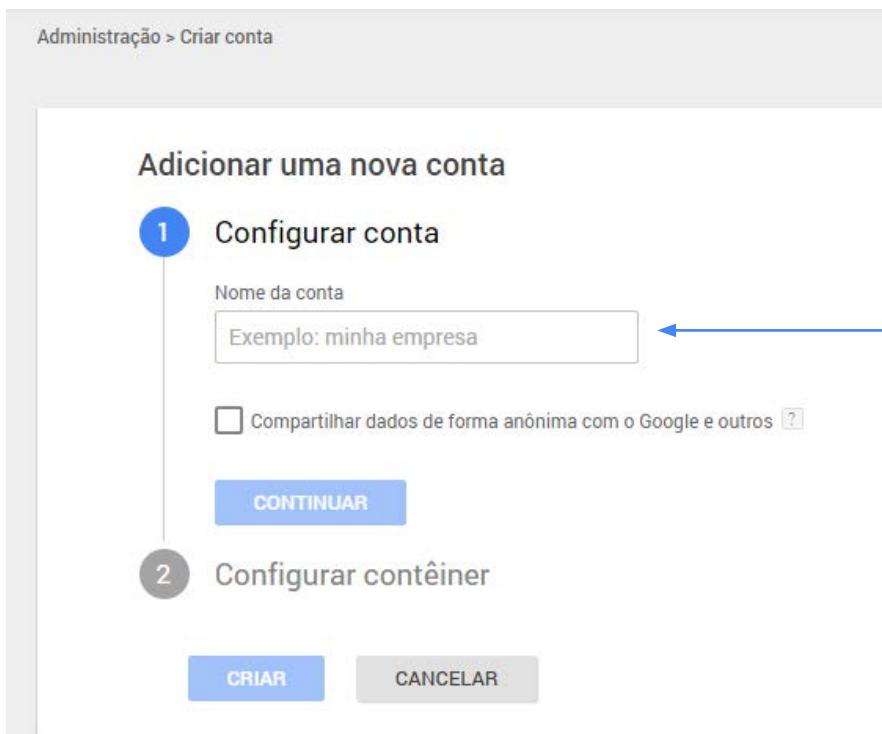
Administração > Criar conta

Adicionar uma nova conta

1 Configurar conta

Nome da conta

Exemplo: minha empresa

Compartilhar dados de forma anônima com o Google e outros ?

CONTINUAR

2 Configurar contêiner

CRIAR

CANCELAR